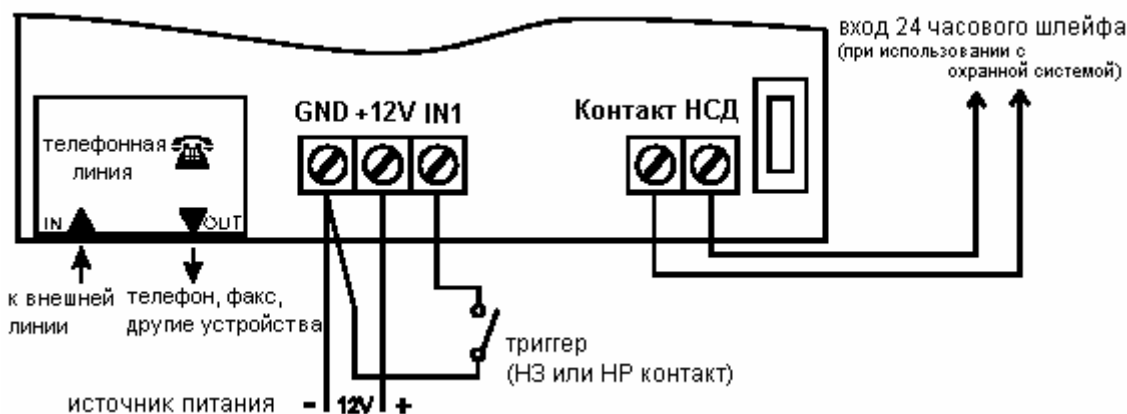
вход 24 часового шлейфа
(при использовании с охранной системой)

телефонная линия

IN

OUT

GND +12V IN1

Контакт НСД

к внешней линии

телефон, факс, другие устройства

триггер
(НЗ или НР контакт)

источник питания - 12V +